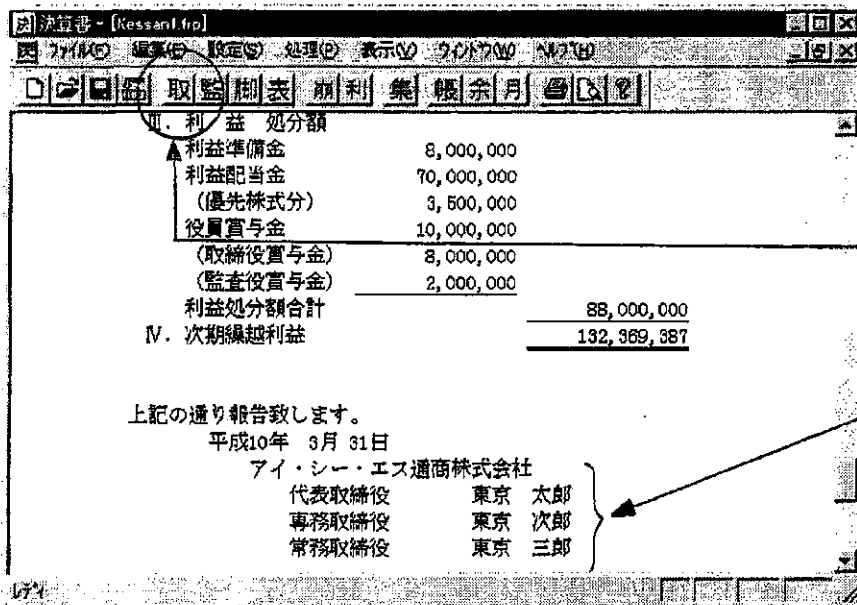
決算書 - [Kessan1.frp]
ファイル(F) 編集(E) 設定(S) 処理(P) 表示(V) ウィンドウ(W) ヘルプ(H)
取 監 脚 表 前 利 集 帳 余 月

Ⅲ. 利 益 処分額
利益準備金 8,000,000
利益配当金 70,000,000
(優先株式分) 3,500,000
役員賞与金 10,000,000
(取締役賞与金) 8,000,000
(監査役賞与金) 2,000,000
利益処分額合計 88,000,000
Ⅳ. 次期繰越利益 132,369,387

上記の通り報告致します。
平成10年 3月 31日
アイ・シー・エス通商株式会社
代表取締役 東京 太郎
専務取締役 東京 次郎
常務取締役 東京 三郎

レディ